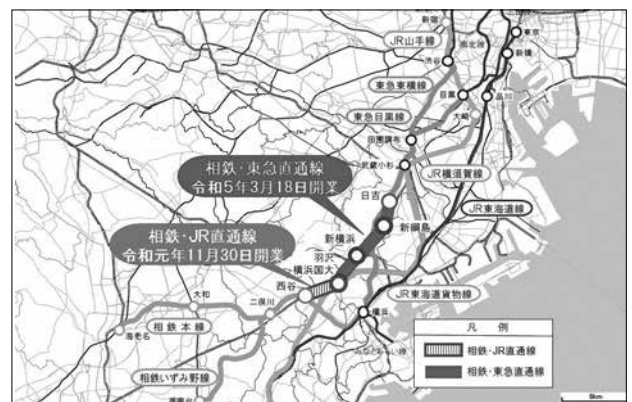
新宿
東京
JR山手線
新橋
渋谷
五反田
東急東横線
目黒
品川
大崎
東急目黒線
田園調布
相鉄・東急直通線
令和5年3月18日開業
武蔵小杉
JR横須賀線
日吉
JR東海道線
新綱島
相鉄・JR直通線
令和元年11月30日開業
新横浜
羽沢
横浜国大
西谷
大和
二俣川
JR東海道貨物線
横浜
相鉄本線
海老名
凡例
相鉄・JR直通線
相鉄・東急直通線
相鉄いずみ野線
5km